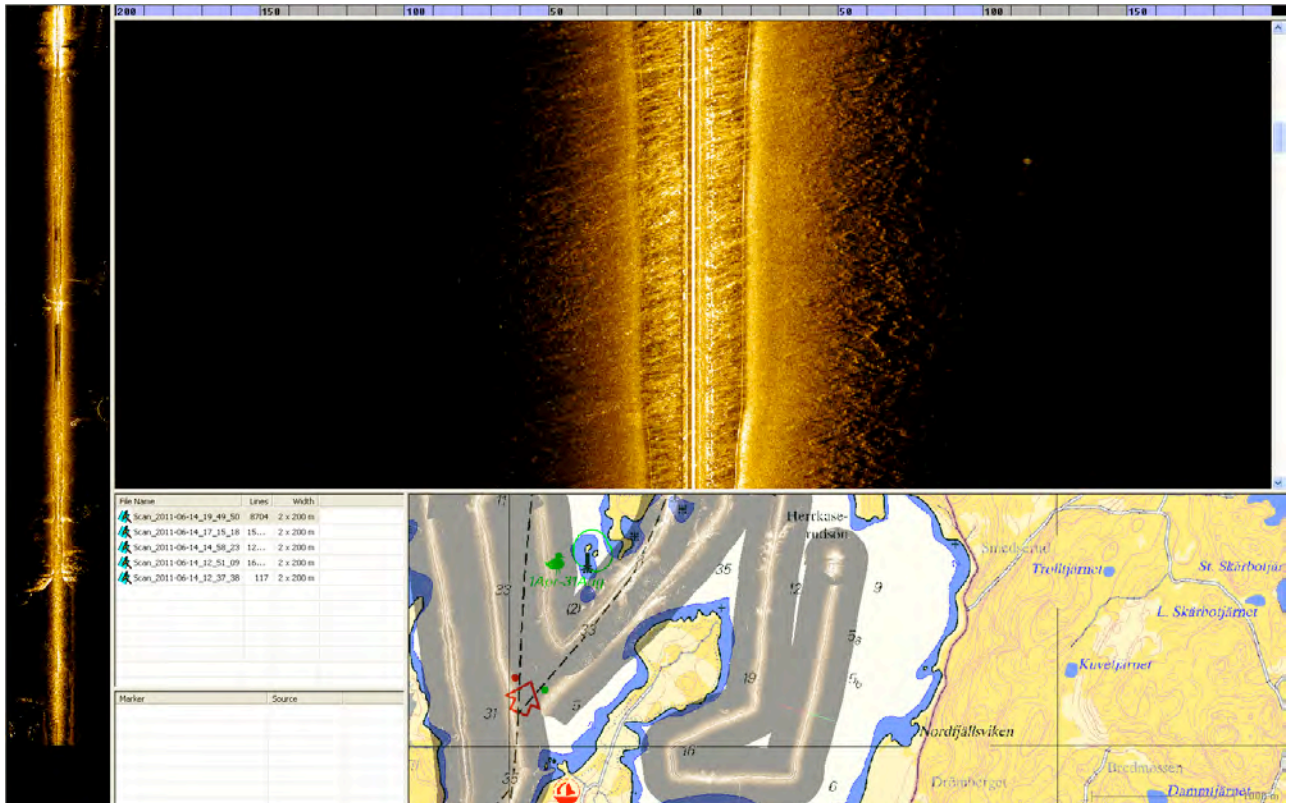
200 150 100 50 0 50 100 150

| File Name | Lines | Width |
|---|---|---|
| Scan_2011-06-14_19_49_50 | 8704 | 2 x 200 m |
| Scan_2011-06-14_17_15_18 | 15... | 2 x 200 m |
| Scan_2011-06-14_14_58_23 | 12... | 2 x 200 m |
| Scan_2011-06-14_12_51_09 | 16... | 2 x 200 m |
| Scan_2011-06-14_12_37_38 | 117 | 2 x 200 m |

| Marker | Source |
|---|---|

Herrkase-udsön
Smedserud
Trolltjärnet
St. Skärbotjär
L. Skärbotjärnet
Kuveltjärnet
Nordfjällsviken
Dramberget
Bredmossen
Dammtjärnet
1Apr-31Aug
(2)
23
35
12
9
33
5
19
31
5
16
6
35
5₈
5₆
1000 m